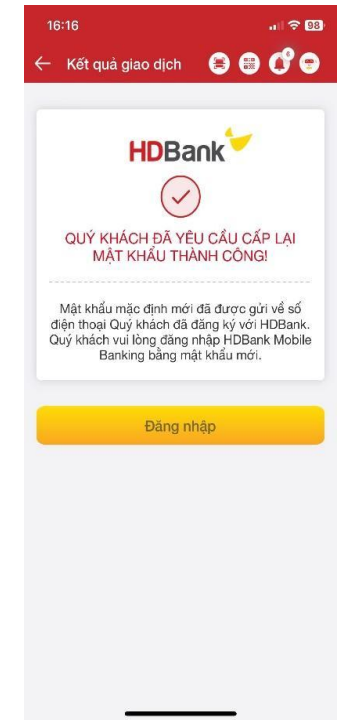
16:16

98

Kết quả giao dịch

0

HDBank

QUÝ KHÁCH ĐÃ YÊU CẦU CẤP LẠI MẬT KHẨU THÀNH CÔNG!

Mật khẩu mặc định mới đã được gửi về số điện thoại Quý khách đã đăng ký với HDBank. Quý khách vui lòng đăng nhập HDBank Mobile Banking bằng mật khẩu mới.

Đăng nhập